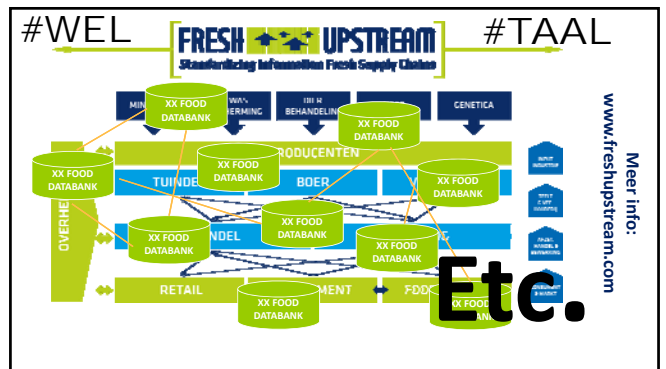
#WEL

FRESH UPSTREAM
Standaardisatie Informatieuitwisseling Fresh Supply Chains

#TAAL

MIN
WA's
ERMING
DIER
BEHANDELIN
GENETICA

XX FOOD DATABANK
XX FOOD DATABANK
XX FOOD DATABANK
XX FOOD DATABANK
XX FOOD DATABANK
XX FOOD DATABANK
XX FOOD DATABANK
XX FOOD DATABANK
XX FOOD DATABANK
XX FOOD DATABANK

RODUCENTEN
TUINDE
BOER
OVERHE
NDEL
RETAIL
MENT
FODC

Etc.

Meer info:
www.freshupstream.com